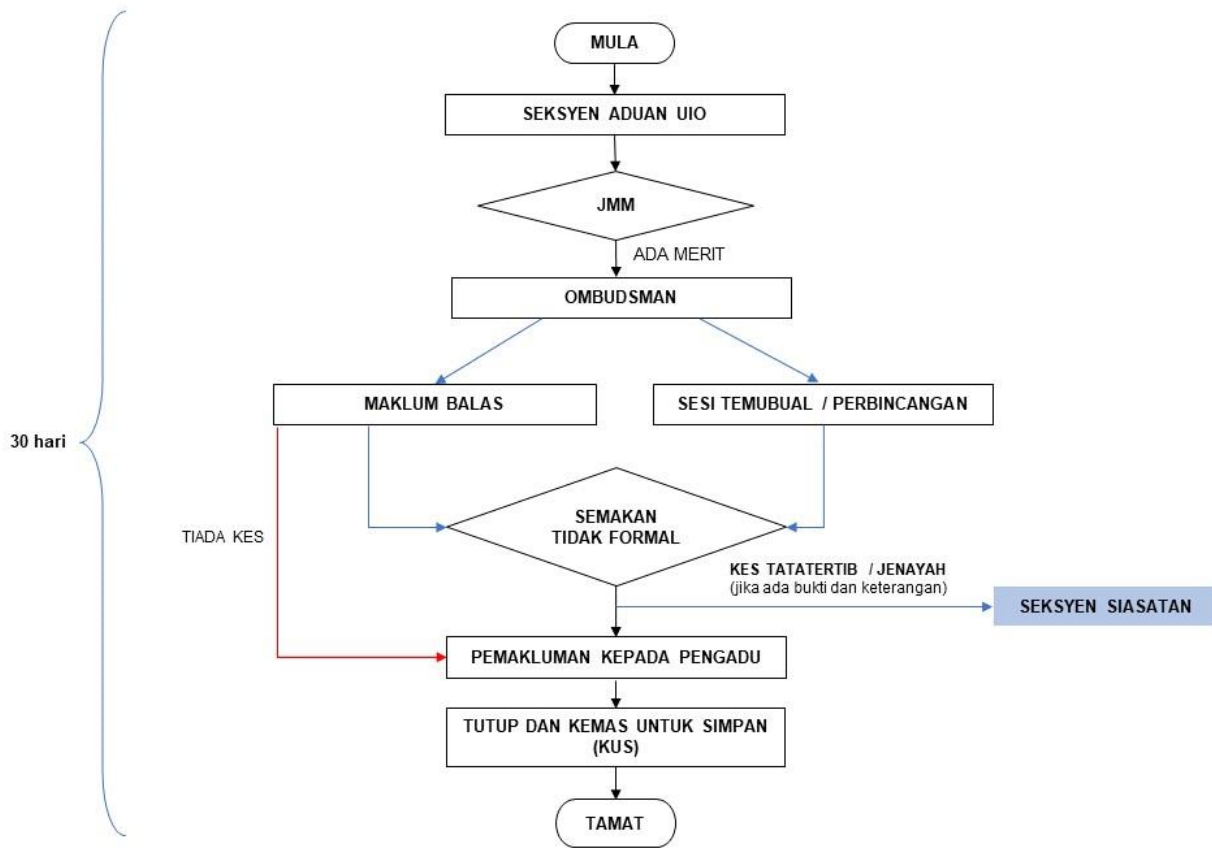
30 hari

MULA

SEKSYEN ADUAN UIO

JMM

ADA MERIT

OMBUDSMAN

MAKLUM BALAS

SESI TEMUBUAL / PERBINCANGAN

TIADA KES

SEMAKAN TIDAK FORMAL

KES TATATERTIB / JENAYAH (jika ada bukti dan keterangan)

SEKSYEN SIASATAN

PEMAKLUMAN KEPADA PENGADU

TUTUP DAN KEMAS UNTUK SIMPAN (KUS)

TAMAT